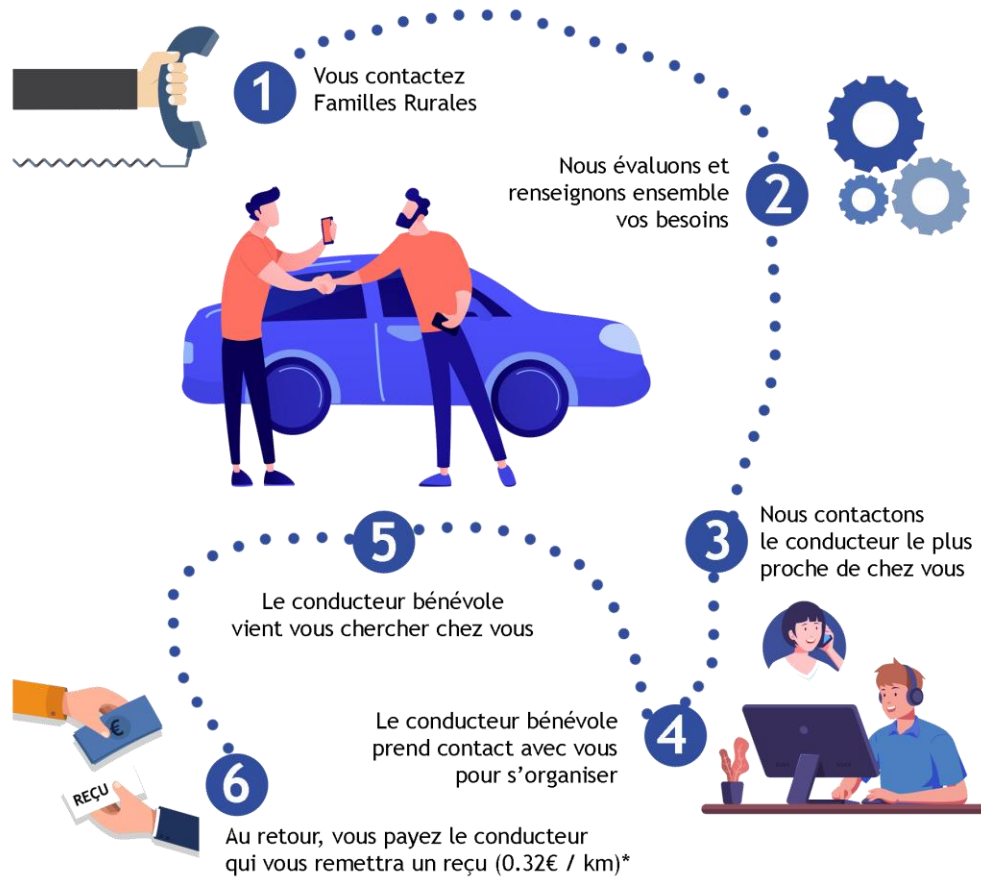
1
Vous contactez Familles Rurales

Nous évaluons et renseignons ensemble vos besoins
2

3
Nous contactons le conducteur le plus proche de chez vous

5
Le conducteur bénévole vient vous chercher chez vous

Le conducteur bénévole prend contact avec vous pour s'organiser
4

€
REÇU

6
Au retour, vous payez le conducteur qui vous remettra un reçu (0.32€ / km)*